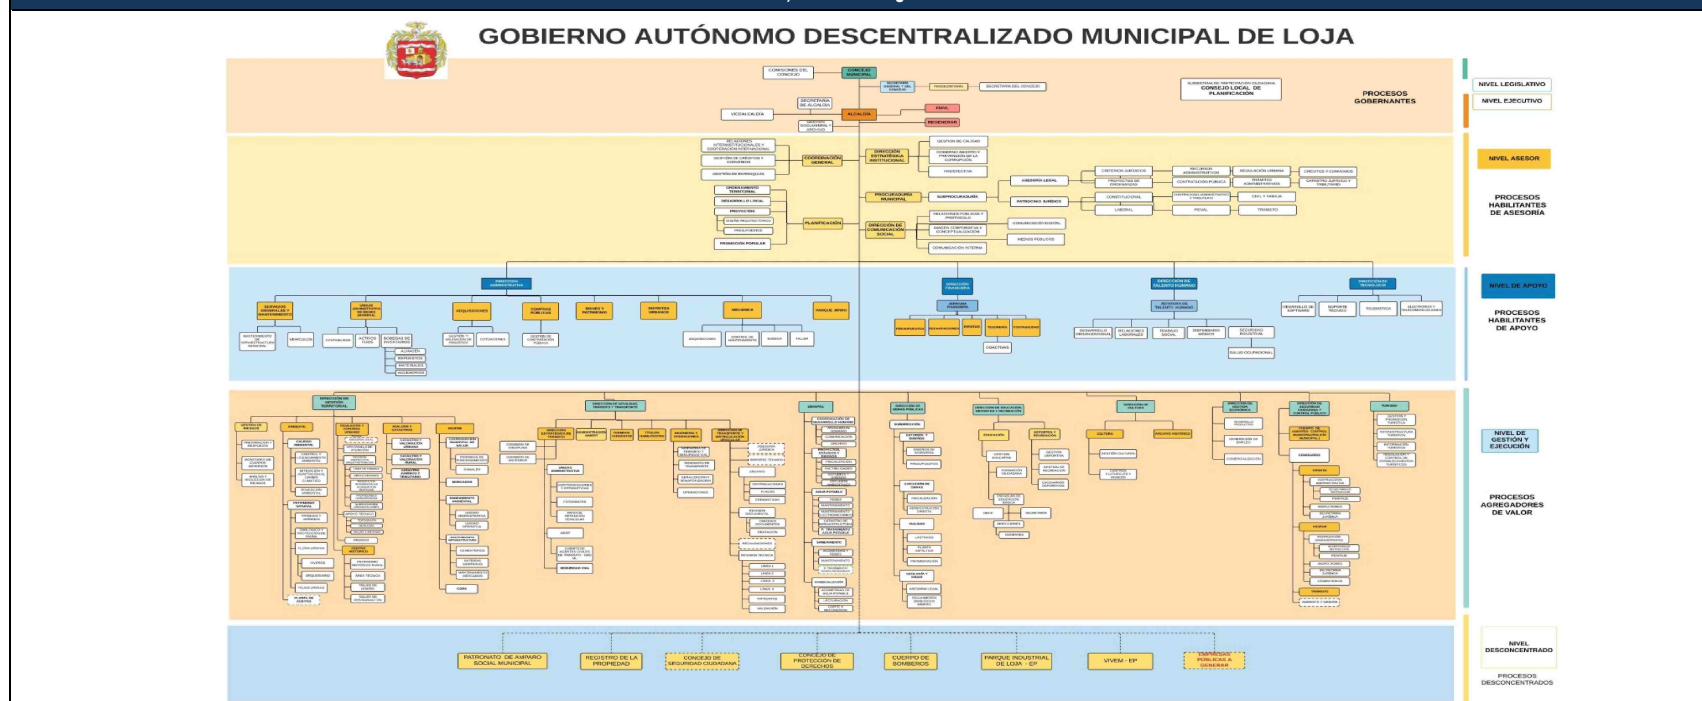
GOBIERNO AUTÓNOMO DESCENTRALIZADO MUNICIPAL DE LOJA

COMISIONES DEL CONCEJO
CONCEJO MUNICIPAL
SECRETARÍA GENERAL
PROCURADURÍA
SECRETARÍA DEL CONCEJO
CONSEJO LOCAL DE PLANIFICACIÓN
PROCESOS GOBERNANTES
NIVEL LEGISLATIVO
NIVEL EJECUTIVO
VICEALCALDÍA
SECRETARÍA DE ALCALDÍA
ALCALDÍA
GESTIÓN DOCUMENTAL Y ARCHIVO

COORDINACIÓN GENERAL
DIRECCIÓN ESTRATÉGICA INSTITUCIONAL
GESTIÓN DE CALIDAD
PROCURADURÍA MUNICIPAL
SUBPROCURADURÍA
ASESORÍA LEGAL
PATROCINIO JURÍDICO
CONTRATACIÓN PÚBLICA
CONSTITUCIONAL
LABORAL
PENAL
CIVIL Y FAMILIA
TRIBUTARIO
PLANIFICACIÓN
ORDENAMIENTO TERRITORIAL
DESARROLLO LOCAL
PROYECTOS
PRESUPUESTO
PROMOCIÓN POPULAR
DIRECCIÓN DE COMUNICACIÓN SOCIAL
RELACIONES PÚBLICAS Y PROTOCOLO
COMUNICACIÓN DIGITAL
MEDIOS PÚBLICOS
COMUNICACIÓN INTERNA
NIVEL ASESOR
PROCESOS HABILITANTES DE ASESORÍA

DIRECCIÓN ADMINISTRATIVA
SERVICIOS GENERALES Y MANTENIMIENTO
VEHÍCULOS
ADQUISICIONES
COMPRAS PÚBLICAS
BIENES Y PATRIMONIO
BODEGA
PARQUE AUTOMOTOR
DIRECCIÓN FINANCIERA
PRESUPUESTO
RECAUDACIÓN
RENTAS
TESORERÍA
CONTABILIDAD
COACTIVAS
DIRECCIÓN DE TALENTO HUMANO
DESARROLLO ORGANIZACIONAL
RELACIONES LABORALES
TRABAJO SOCIAL
SEGURIDAD INDUSTRIAL
SALUD OCUPACIONAL
DIRECCIÓN DE TECNOLOGÍA
DESARROLLO DE SOFTWARE
SOPORTE TÉCNICO
TELEMÁTICA
NIVEL DE APOYO
PROCESOS HABILITANTES DE APOYO

DIRECCIÓN DE GESTIÓN TERRITORIAL
AMBIENTAL
AVALÚOS Y CATASTROS
MERCADOS
DIRECCIÓN DE MOVILIDAD, TRÁNSITO Y TRANSPORTE
UMAPAL
DIRECCIÓN DE OBRAS PÚBLICAS
DIRECCIÓN DE EDUCACIÓN, DEPORTES Y RECREACIÓN
EDUCACIÓN
DEPORTES
DIRECCIÓN DE CULTURA
CULTURA
DIRECCIÓN DE GESTIÓN ECONÓMICA
TURISMO
NIVEL DE GESTIÓN Y EJECUCIÓN
PROCESOS AGREGADORES DE VALOR

PATRONATO DE AMPARO SOCIAL MUNICIPAL
REGISTRO DE LA PROPIEDAD
CONSEJO DE SEGURIDAD CIUDADANA
CONSEJO DE PROTECCIÓN DE DERECHOS
CUERPO DE BOMBEROS
PARQUE INDUSTRIAL DE LOJA - EP
VIVEM - EP
EMPRESAS PÚBLICAS A GENERAR
NIVEL DESCONCENTRADO
PROCESOS DESCONCENTRADOS